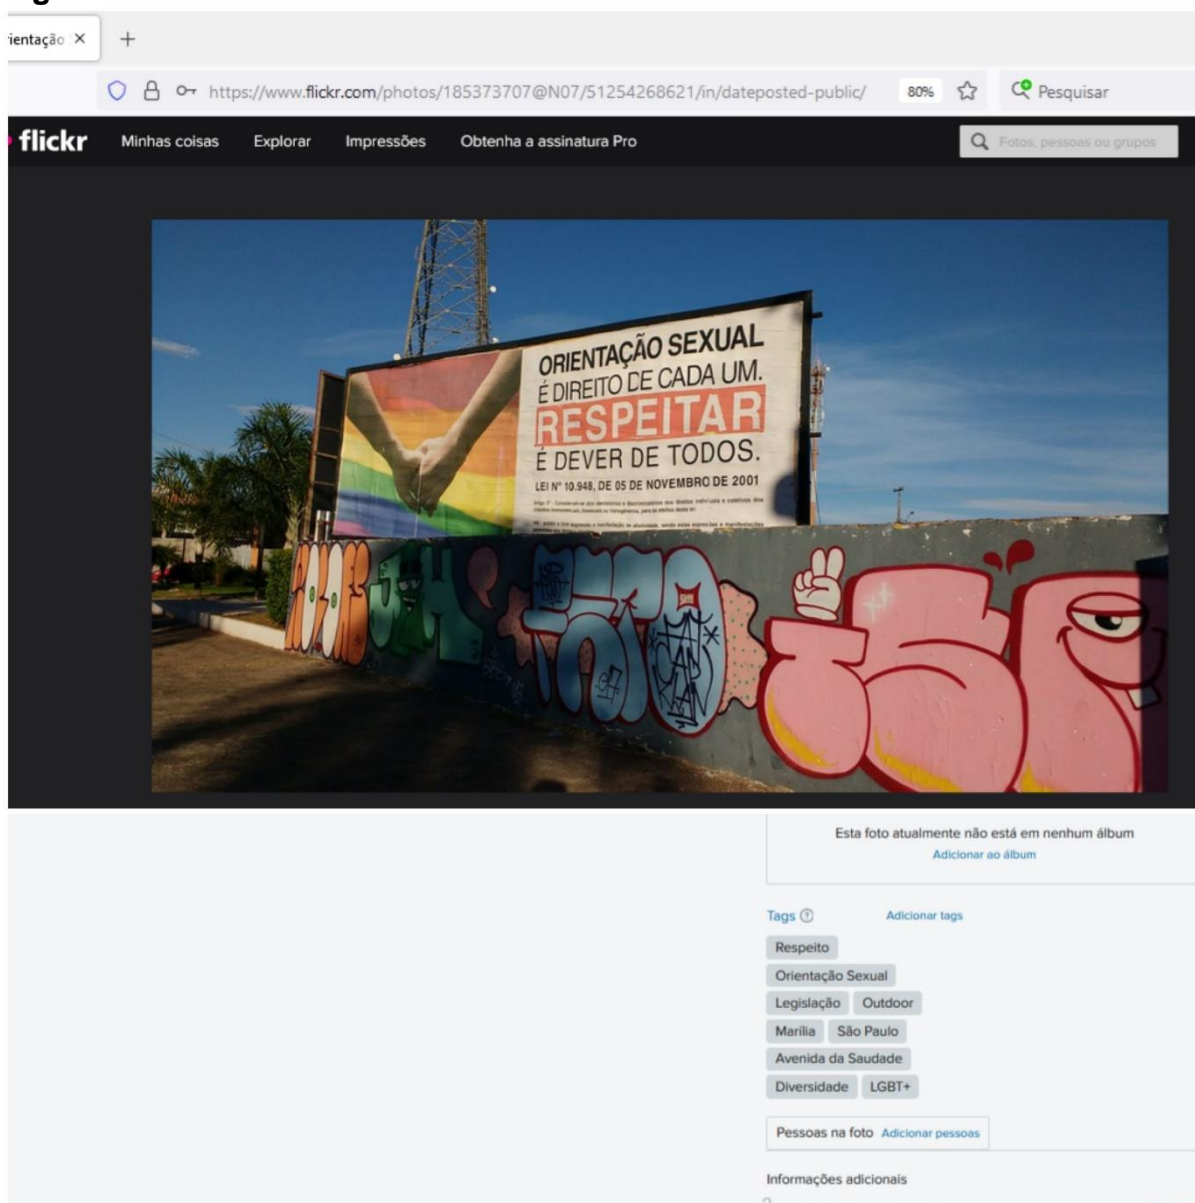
ientação ×

https://www.flickr.com/photos/185373707@N07/51254268621/in/dateposted-public/ 80% Pesquisar

flickr Minhas coisas Explorar Impressões Obtenha a assinatura Pro

Fotos, pessoas ou grupos

ORIENTAÇÃO SEXUAL
É DIREITO DE CADA UM.
RESPEITAR
É DEVER DE TODOS.
LEI Nº 10.948, DE 05 DE NOVEMBRO DE 2001

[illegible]

Esta foto atualmente não está em nenhum álbum
Adicionar ao álbum

Tags Adicionar tags

Respeito
Orientação Sexual
Legislação Outdoor
Marília São Paulo
Avenida da Saudade
Diversidade LGBT+

Pessoas na foto Adicionar pessoas

Informações adicionais